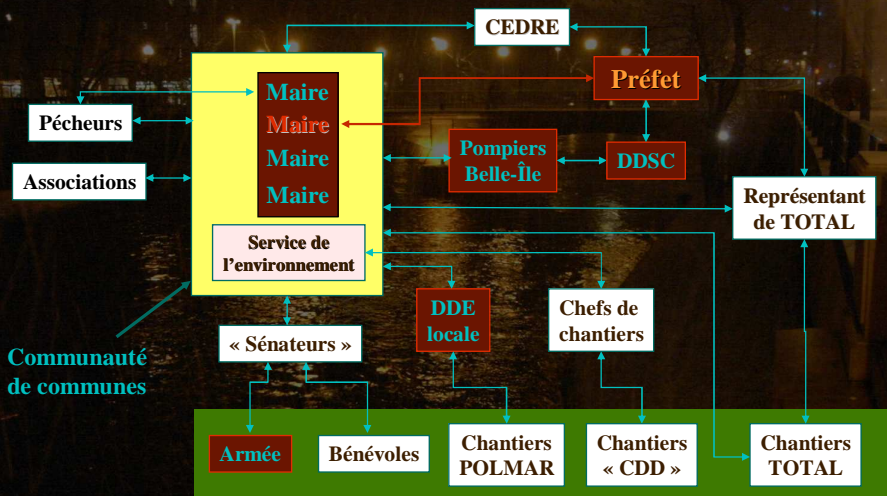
CEDRE

Préfet

Maire
Maire
Maire
Maire

Pêcheurs

Associations

Pompiers Belle-Île

DDSC

Représentant de TOTAL

Service de l'environnement

DDE locale

Chefs de chantiers

Communauté de communes

« Sénateurs »

Armée

Bénévoles

Chantiers POLMAR

Chantiers « CDD »

Chantiers TOTAL